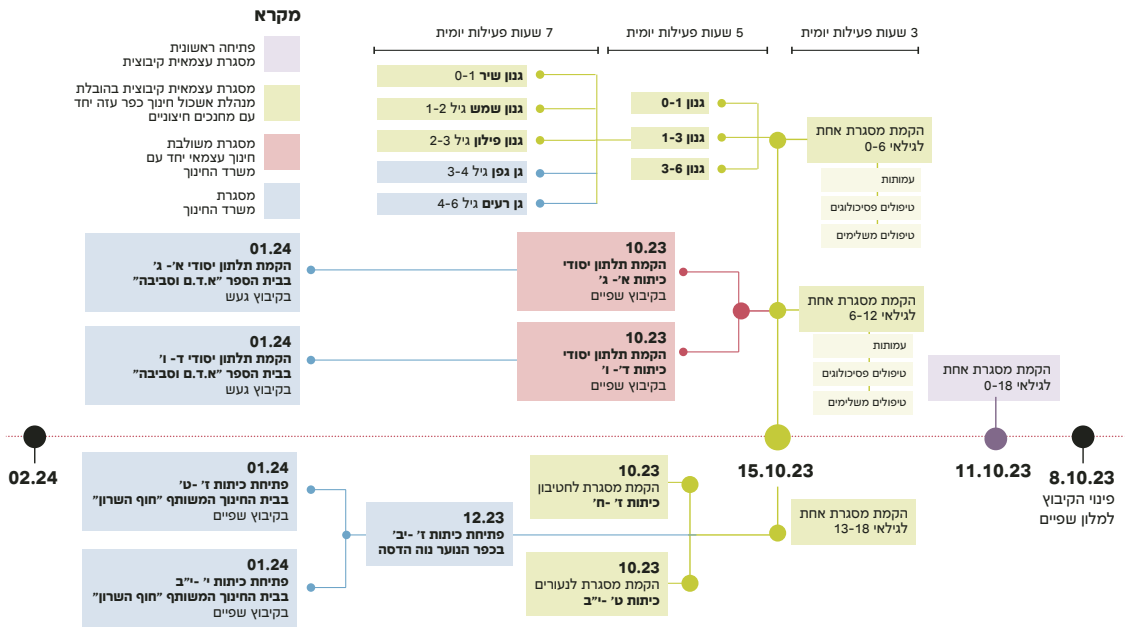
מקרא

פתיחה ראשונית מסגרת עצמאית קיבוצית

מסגרת עצמאית קיבוצית בהובלת מנהלת אשכול חינוך כפר עזה יחד עם מחנכים חיצוניים

מסגרת משולבת חינוך עצמאי יחד עם משרד החינוך

מסגרת משרד החינוך

7 שעות פעילות יומית

5 שעות פעילות יומית

3 שעות פעילות יומית

גנון שיר 1-0

גנון שמש גיל 2-1

גנון פילון גיל 3-2

גן גפן גיל 4-3

גן רעים גיל 6-4

גנון 1-0

גנון 3-1

גנון 6-3

הקמת מסגרת אחת לגילאי 6-0

עמותות

טיפולים פסיכולוגים

טיפולים משלימים

01.24
הקמת תלתון יסודי א׳- ג׳
בבית הספר ״א.ד.מ וסביבה״
בקיבוץ געש

10.23
הקמת תלתון יסודי
כיתות א׳- ג׳
בקיבוץ שפיים

01.24
הקמת תלתון יסודי ד׳- ו׳
בבית הספר ״א.ד.מ וסביבה״
בקיבוץ געש

10.23
הקמת תלתון יסודי
כיתות ד׳- ו׳
בקיבוץ שפיים

הקמת מסגרת אחת לגילאי 12-6

עמותות

טיפולים פסיכולוגים

טיפולים משלימים

הקמת מסגרת אחת לגילאי 18-0

02.24

01.24
פתיחת כיתות ז׳ -ט׳
בבית החינוך המשותף ״חוף השרון״
בקיבוץ שפיים

12.23
פתיחת כיתות ז׳ -יב׳
בכפר הנוער נווה הדסה

10.23
הקמת מסגרת לחטיבון
כיתות ז׳ -ח׳

15.10.23

הקמת מסגרת אחת לגילאי 18-13

11.10.23

8.10.23
פינוי הקיבוץ
למלון שפיים

01.24
פתיחת כיתות י׳ -י״ב
בבית החינוך המשותף ״חוף השרון״
בקיבוץ שפיים

10.23
הקמת מסגרת לנעורים
כיתות ט׳ -י״ב